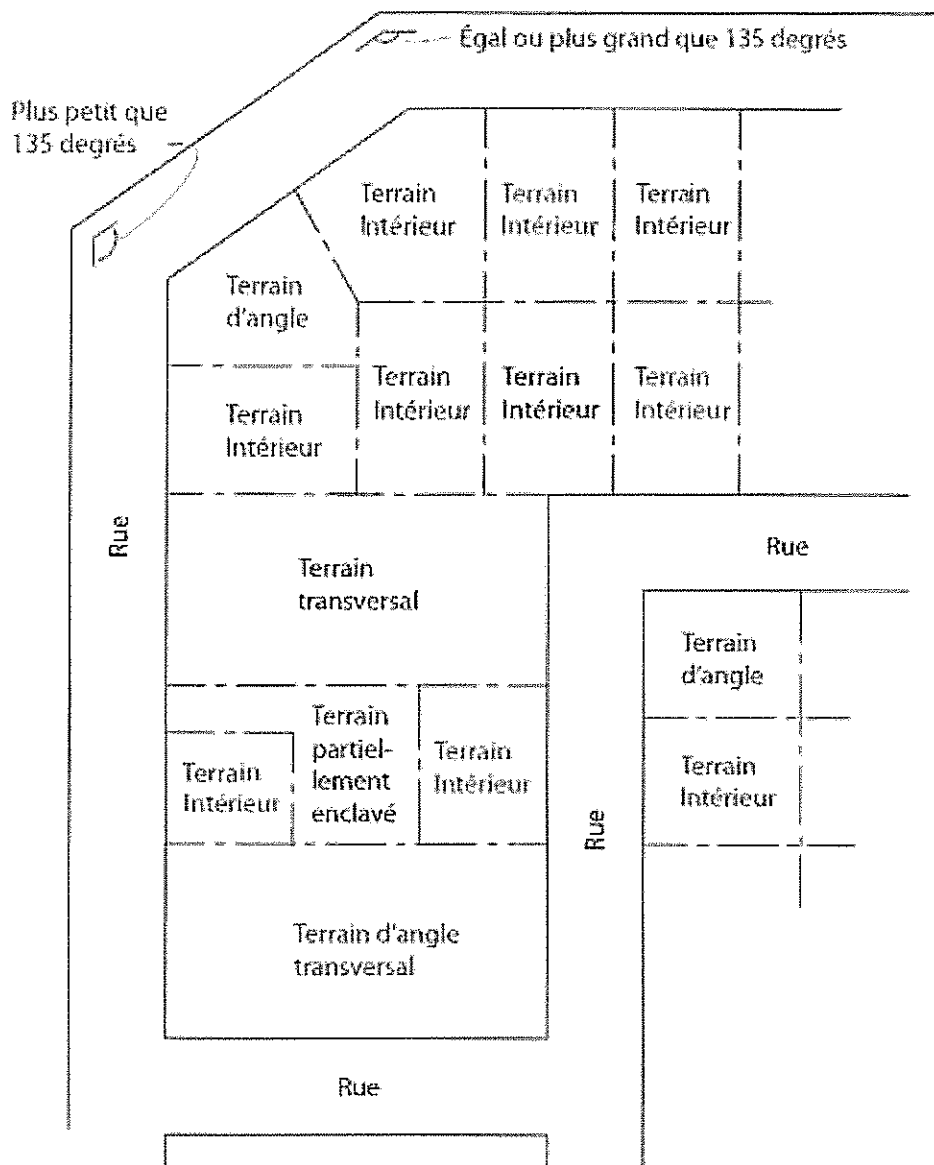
Égal ou plus grand que 135 degrés

Plus petit que 135 degrés

Terrain Intérieur

Terrain Intérieur

Terrain Intérieur

Terrain d'angle

Terrain Intérieur

Terrain Intérieur

Terrain Intérieur

Terrain Intérieur

Rue

Terrain transversal

Rue

Terrain d'angle

Terrain Intérieur

Terrain partiellement enclavé

Terrain Intérieur

Terrain Intérieur

Rue

Terrain Intérieur

Terrain d'angle transversal

Rue